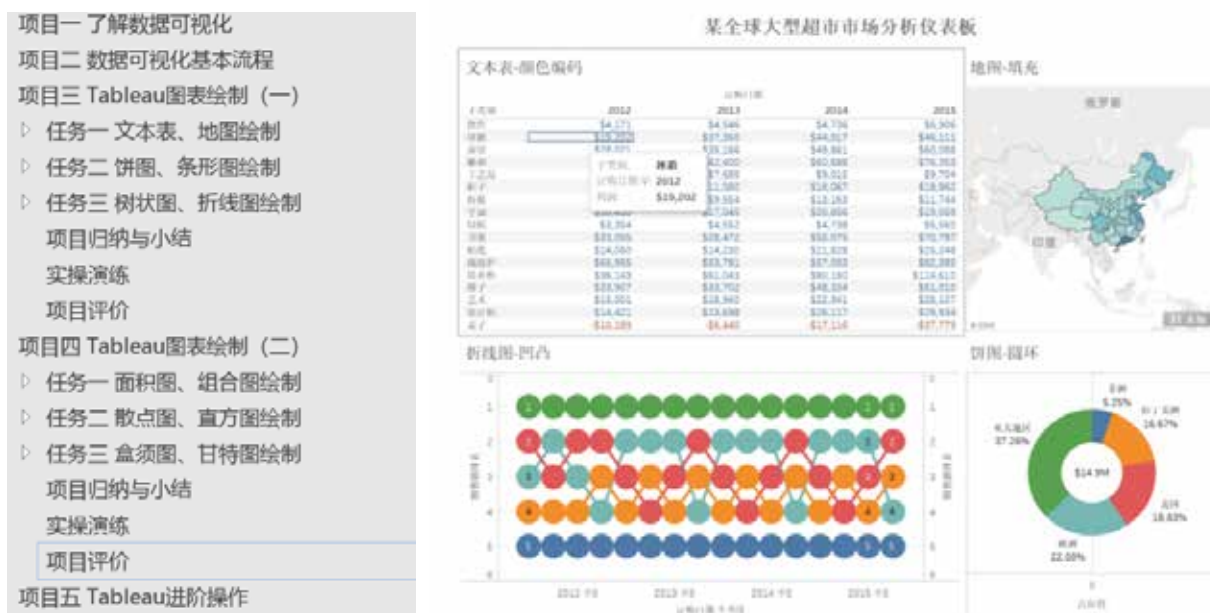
项目一 了解数据可视化
项目二 数据可视化基本流程
项目三 Tableau图表绘制（一）
▷ 任务一 文本表、地图绘制
▷ 任务二 饼图、条形图绘制
▷ 任务三 树状图、折线图绘制
项目归纳与小结
实操演练
项目评价
项目四 Tableau图表绘制（二）
▷ 任务一 面积图、组合图绘制
▷ 任务二 散点图、直方图绘制
▷ 任务三 盒须图、甘特图绘制
项目归纳与小结
实操演练
项目评价
项目五 Tableau进阶操作

某全球大型超市市场分析仪表板

文本表-颜色编码

| 子类别 | 2012 | 2013 | 2014 | 2015 |
|---|---|---|---|---|
| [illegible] | $4,171 | $4,546 | $4,736 | $6,906 |
| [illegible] | $19,202 | $37,393 | $44,017 | $46,111 |
| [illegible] | $38,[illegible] | $39,166 | $49,861 | $60,088 |
| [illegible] | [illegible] | $42,400 | $60,688 | $76,353 |
| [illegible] | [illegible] | $7,685 | $9,012 | $9,704 |
| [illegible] | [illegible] | $11,580 | $16,067 | $18,962 |
| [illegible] | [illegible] | $9,564 | $12,163 | $11,744 |
| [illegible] | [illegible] | $17,045 | $20,656 | $29,008 |
| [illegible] | $3,354 | $4,552 | $4,738 | $6,665 |
| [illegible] | $33,055 | $38,472 | $50,975 | $70,797 |
| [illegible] | $14,580 | $14,230 | $21,828 | $26,048 |
| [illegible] | $46,565 | $55,781 | $67,083 | $82,380 |
| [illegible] | $36,143 | $61,041 | $80,180 | $114,610 |
| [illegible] | $33,907 | $33,702 | $48,334 | $61,010 |
| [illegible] | $15,001 | $18,960 | $22,841 | $28,127 |
| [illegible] | $14,421 | $13,698 | $26,117 | $29,934 |
| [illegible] | -$10,185 | -$6,440 | -$17,116 | -$37,779 |

子类别：装箱
订购日期年：2012
利润：$19,202

地图-填充
俄罗斯
印度

折线图-凹凸
2012 年 2013 年 2014 年 2015 年

饼图-圆环
非洲
5.25%
东南亚
16.67%
北亚
18.63%
欧洲
22.05%
中东地区
37.26%
$14.9M